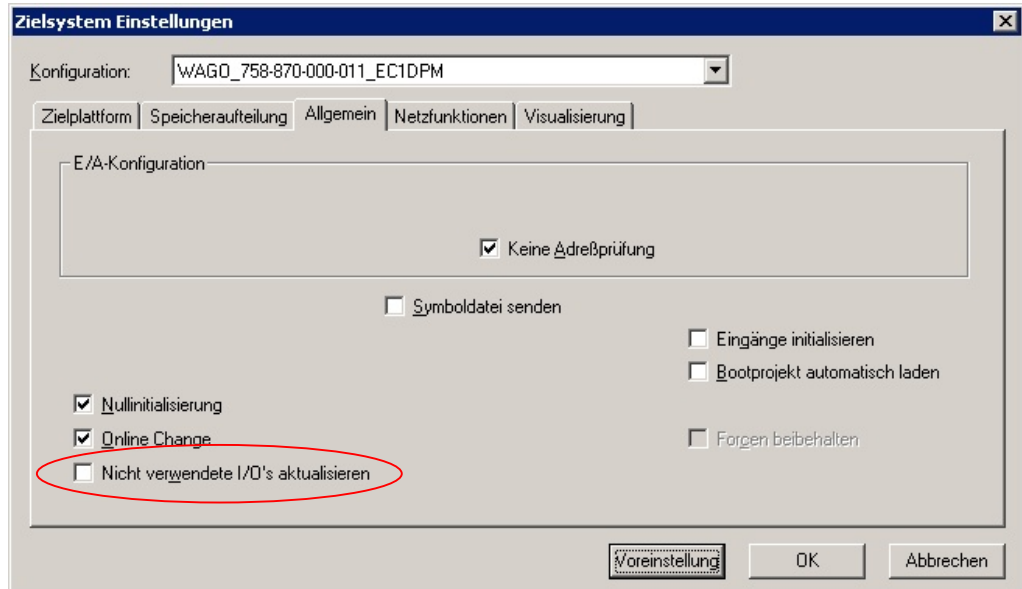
Zielsystem Einstellungen

Konfiguration: WAGO_758-870-000-011_EC1DPM

Zielplattform | Speicheraufteilung | Allgemein | Netzfunktionen | Visualisierung

E/A-Konfiguration

Keine Adreßprüfung

Symboldatei senden

Eingänge initialisieren

Bootprojekt automatisch laden

Nullinitialisierung

Online Change

Forcen beibehalten

Nicht verwendete I/O's aktualisieren

Voreinstellung OK Abbrechen